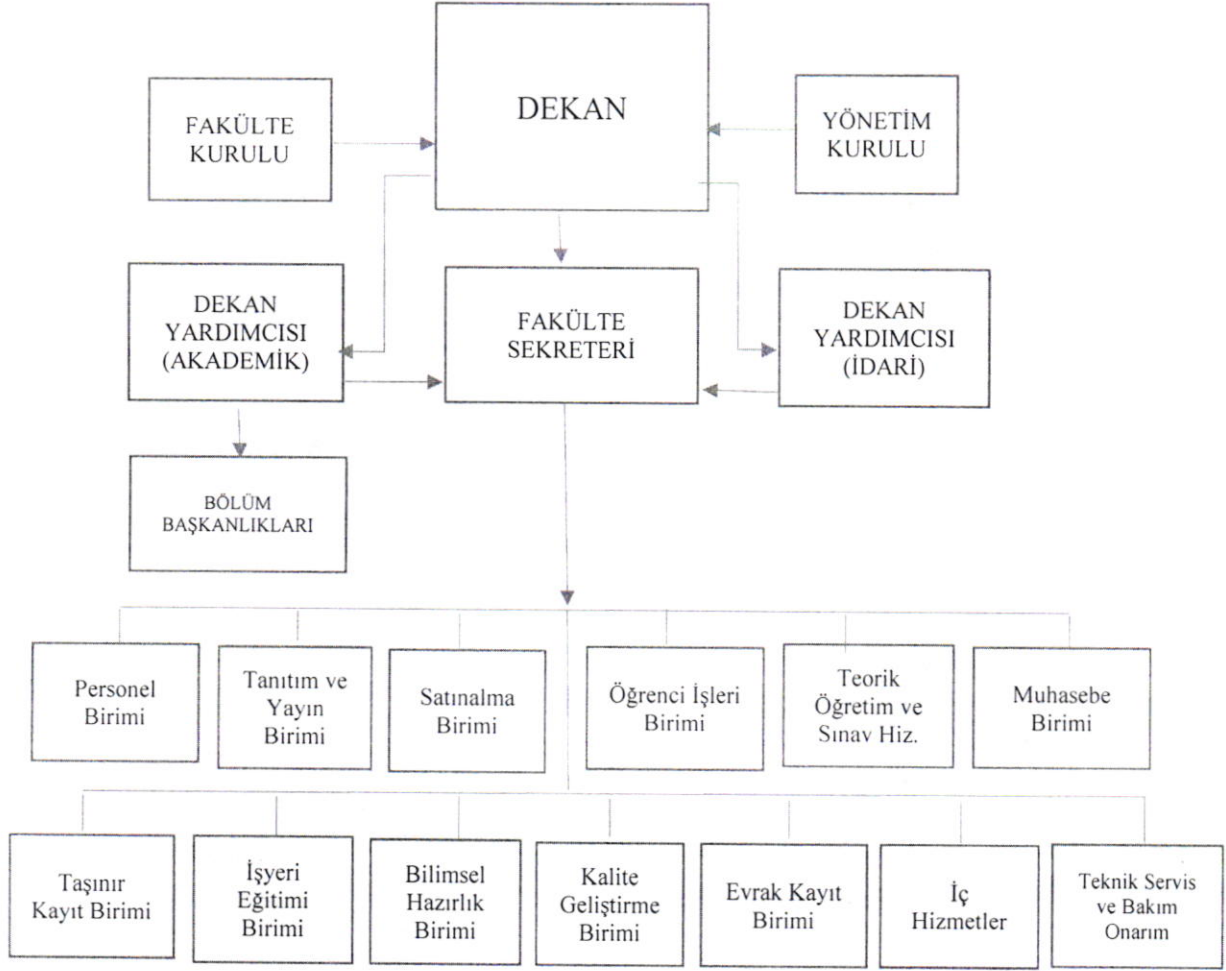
DEKAN

FAKÜLTE KURULU

YÖNETİM KURULU

DEKAN YARDIMCISI (AKADEMİK)

FAKÜLTE SEKRETERİ

DEKAN YARDIMCISI (İDARİ)

BÖLÜM BAŞKANLIKLARI

Personel Birimi

Tanıtım ve Yayın Birimi

Satınalma Birimi

Öğrenci İşleri Birimi

Teorik Öğretim ve Sınav Hiz.

Muhasebe Birimi

Taşınır Kayıt Birimi

İşyeri Eğitimi Birimi

Bilimsel Hazırlık Birimi

Kalite Geliştirme Birimi

Evrak Kayıt Birimi

İç Hizmetler

Teknik Servis ve Bakım Onarım